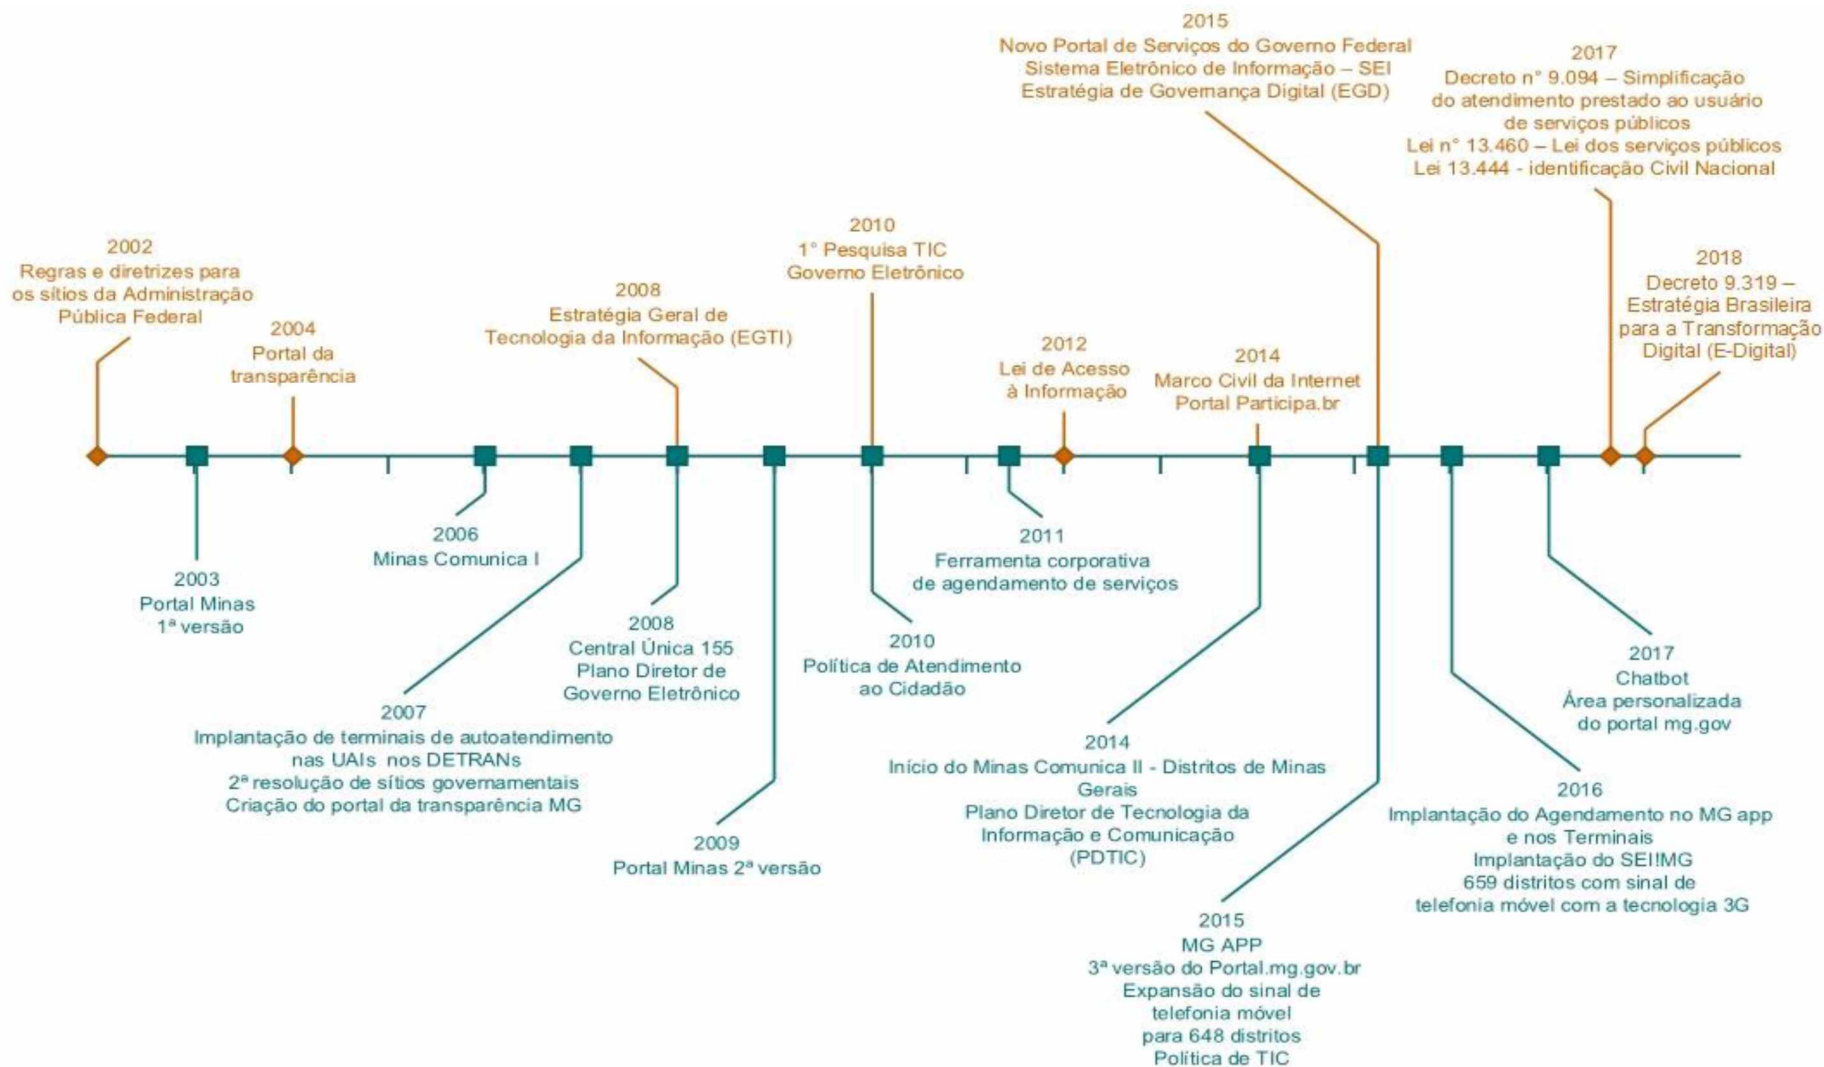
2015
Novo Portal de Serviços do Governo Federal
Sistema Eletrônico de Informação – SEI
Estratégia de Governança Digital (EGD)

2017
Decreto n° 9.094 – Simplificação do atendimento prestado ao usuário de serviços públicos
Lei n° 13.460 – Lei dos serviços públicos
Lei 13.444 - identificação Civil Nacional

2002
Regras e diretrizes para os sítios da Administração Pública Federal

2004
Portal da transparência

2008
Estratégia Geral de Tecnologia da Informação (EGTI)

2010
1° Pesquisa TIC Governo Eletrônico

2012
Lei de Acesso à Informação

2014
Marco Civil da Internet
Portal Participa.br

2018
Decreto 9.319 – Estratégia Brasileira para a Transformação Digital (E-Digital)

2003
Portal Minas
1ª versão

2006
Minas Comunica I

2007
Implantação de terminais de autoatendimento nas UAIs nos DETRANs
2ª resolução de sítios governamentais
Criação do portal da transparência MG

2008
Central Única 155
Plano Diretor de Governo Eletrônico

2009
Portal Minas 2ª versão

2010
Política de Atendimento ao Cidadão

2011
Ferramenta corporativa de agendamento de serviços

2014
Início do Minas Comunica II - Distritos de Minas Gerais
Plano Diretor de Tecnologia da Informação e Comunicação (PDTIC)

2015
MG APP
3ª versão do Portal.mg.gov.br
Expansão do sinal de telefonia móvel para 648 distritos
Política de TIC

2016
Implantação do Agendamento no MG app e nos Terminais
Implantação do SEI!MG
659 distritos com sinal de telefonia móvel com a tecnologia 3G

2017
Chatbot
Área personalizada do portal mg.gov